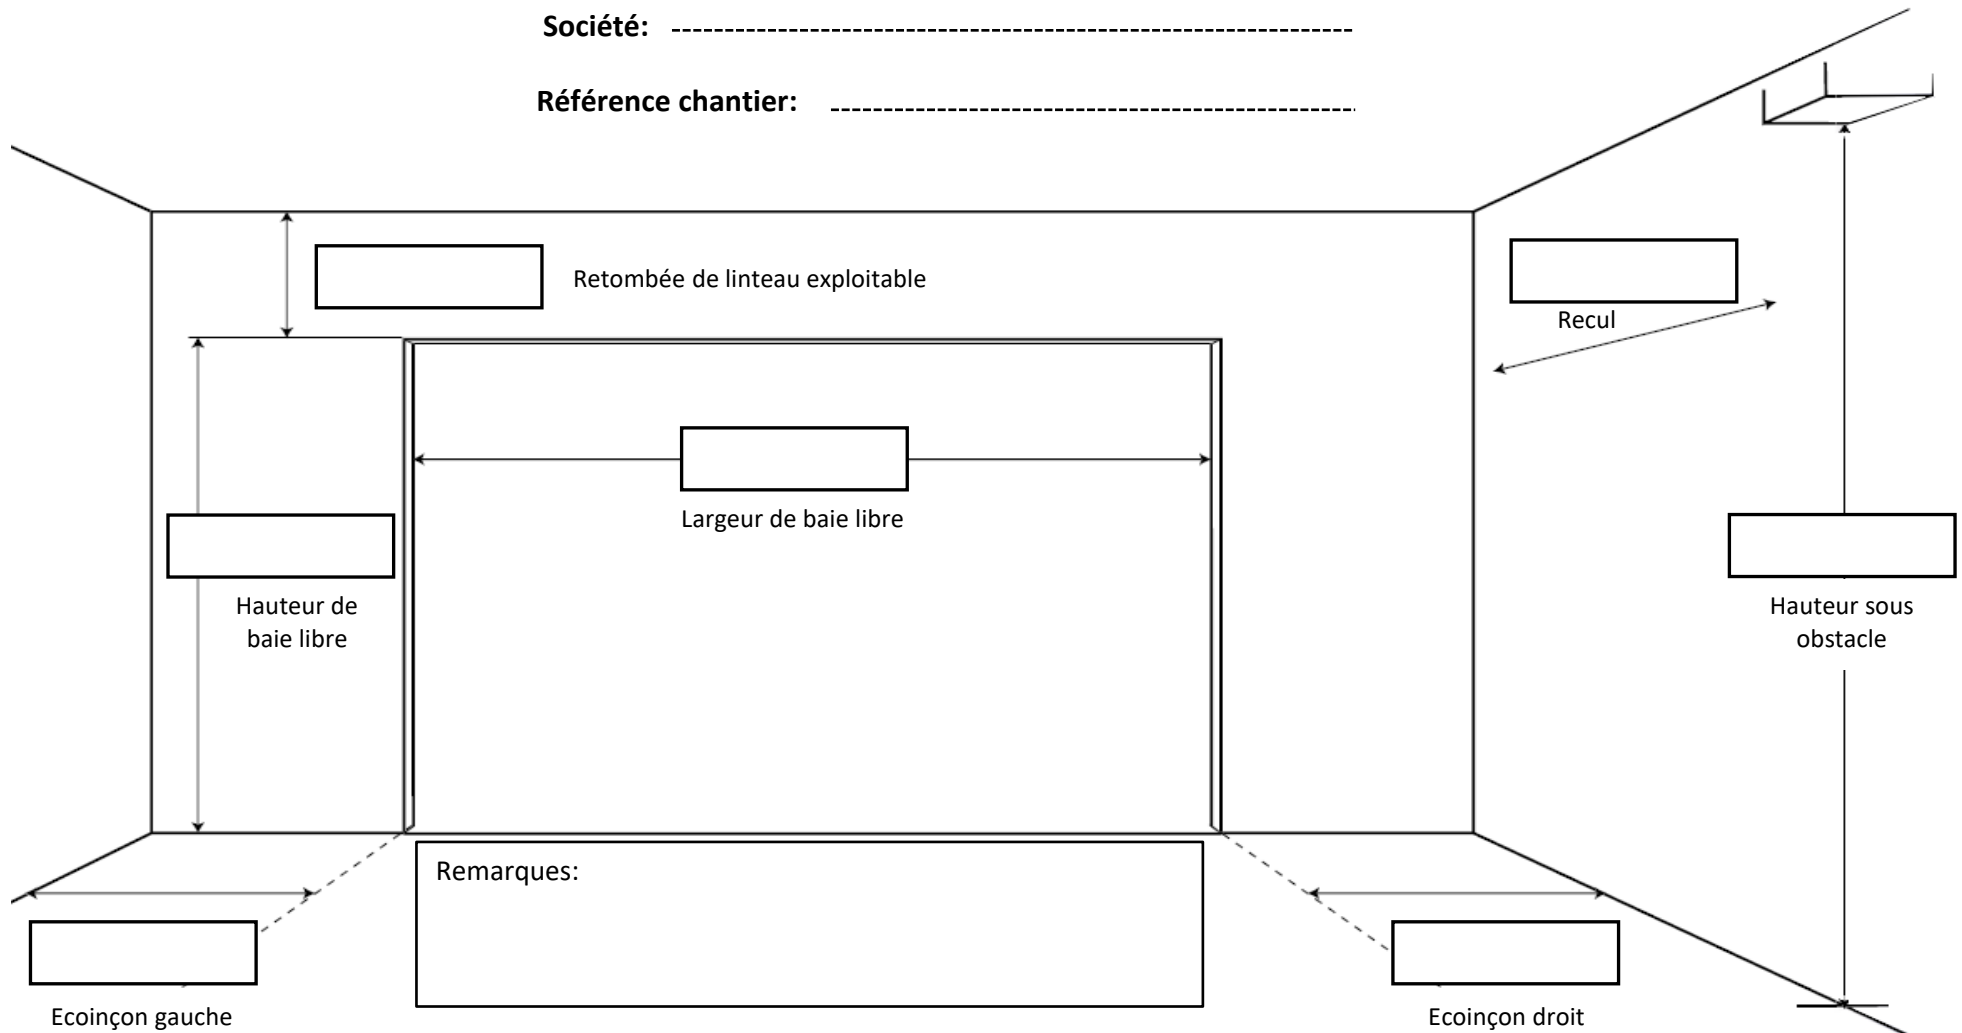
Société: ------------------------------------------------------------

Référence chantier: ----------------------------------------------

Retombée de linteau exploitable

Recul

Largeur de baie libre

Hauteur de baie libre

Hauteur sous obstacle

Remarques:

Ecoinçon gauche

Ecoinçon droit